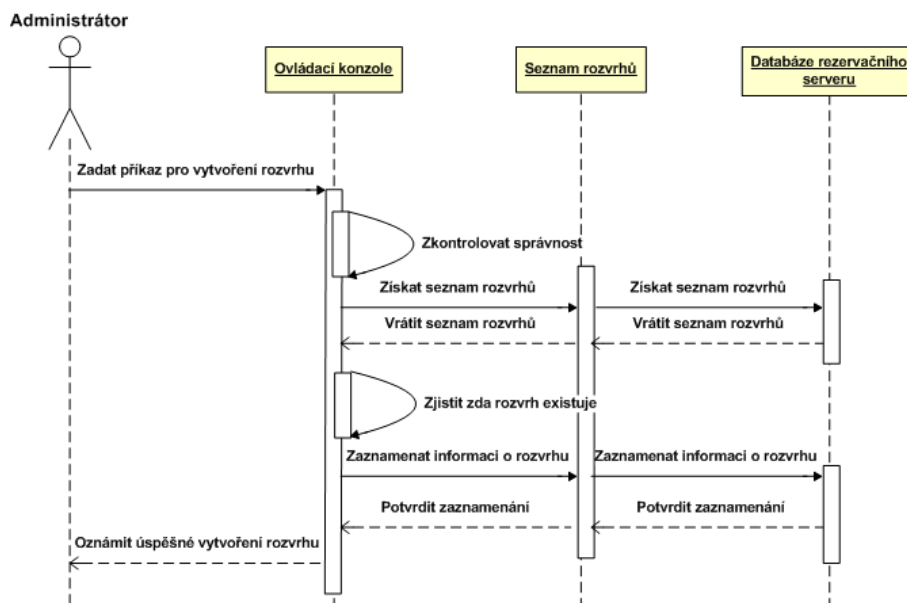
Administrátor

Ovládací konzole

Seznam rozvrhů

Databáze rezervačního serveru

Zadat příkaz pro vytvoření rozvrhu

Zkontrolovat správnost

Získat seznam rozvrhů

Získat seznam rozvrhů

Vrátit seznam rozvrhů

Vrátit seznam rozvrhů

Zjistit zda rozvrh existuje

Zaznamenat informaci o rozvrhu

Zaznamenat informaci o rozvrhu

Potvrdit zaznamenání

Potvrdit zaznamenání

Oznámit úspěšné vytvoření rozvrhu